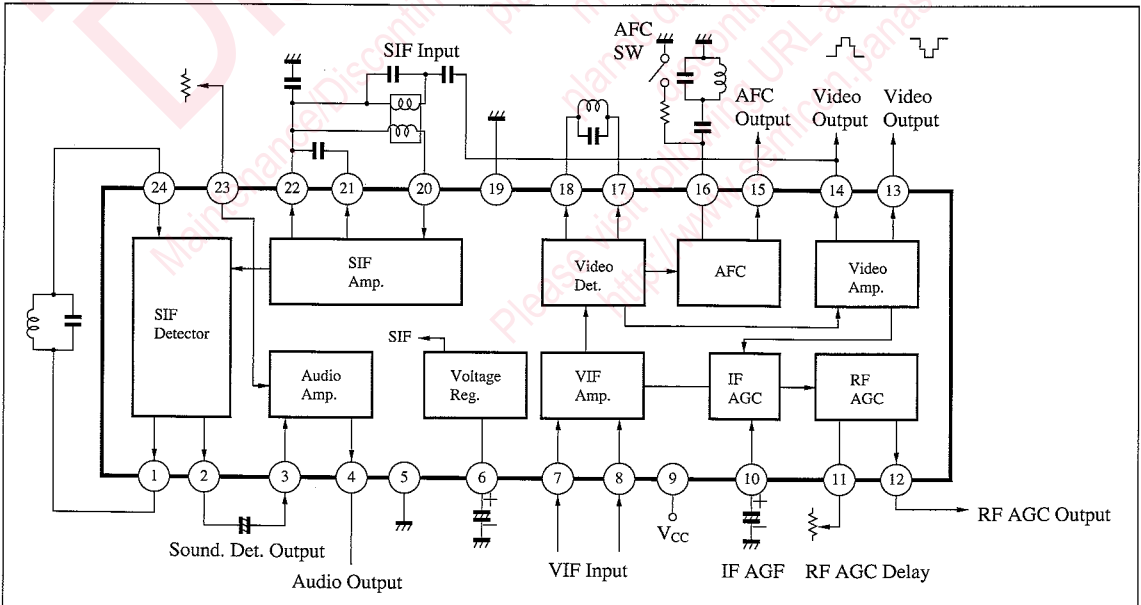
SIF Input
AFC SW
AFC Output
Video Output
Video Output
24
23
22
21
20
19
18
17
16
15
14
13
SIF Detector
SIF Amp.
Video Det.
AFC
Video Amp.
SIF
Audio Amp.
Voltage Reg.
VIF Amp.
IF AGC
RF AGC
1
2
3
4
5
6
7
8
9
10
11
12
$V_{CC}$
RF AGC Output
Sound. Det. Output
Audio Output
VIF Input
IF AGF
RF AGC Delay